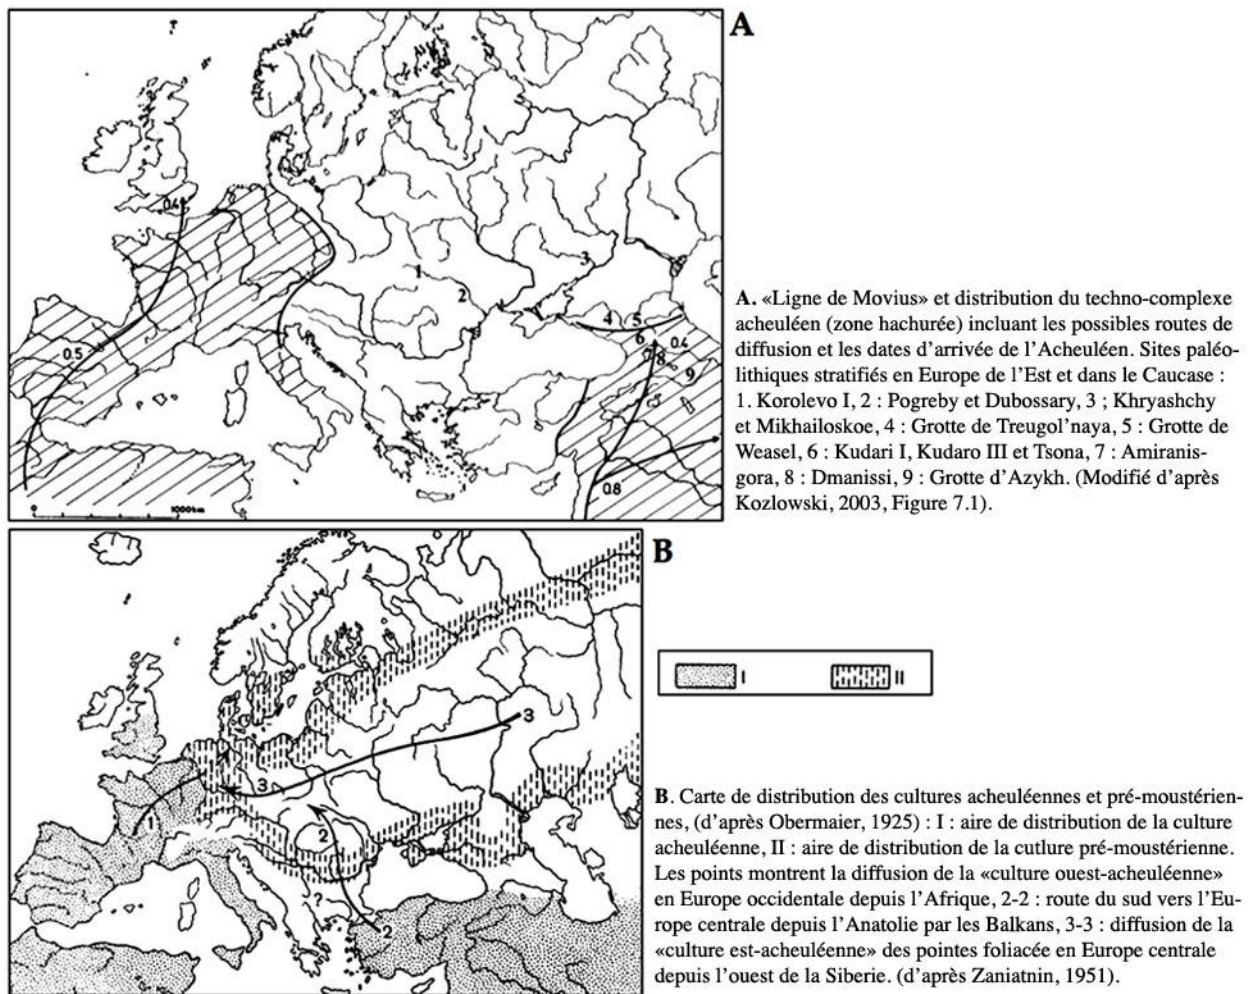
A

0.4

1

2

3

4

5

6

7

8

0.4

9

0.5

0.8

1000km

A. «Ligne de Movius» et distribution du techno-complexe acheuléen (zone hachurée) incluant les possibles routes de diffusion et les dates d'arrivée de l'Acheuléen. Sites paléolithiques stratifiés en Europe de l'Est et dans le Caucase : 1. Korolevo I, 2 : Pogreby et Dubossary, 3 ; Khryashchy et Mikhailoskoe, 4 : Grotte de Treugol'naya, 5 : Grotte de Weasel, 6 : Kudari I, Kudaro III et Tsona, 7 : Amiranisgora, 8 : Dmanissi, 9 : Grotte d'Azykh. (Modifié d'après Kozlowski, 2003, Figure 7.1).

B

I

II

3

3

1

2

?

2

B. Carte de distribution des cultures acheuléennes et pré-moustériennes, (d'après Obermaier, 1925) : I : aire de distribution de la culture acheuléenne, II : aire de distribution de la cutlure pré-moustérienne. Les points montrent la diffusion de la «culture ouest-acheuléenne» en Europe occidentale depuis l'Afrique, 2-2 : route du sud vers l'Europe centrale depuis l'Anatolie par les Balkans, 3-3 : diffusion de la «culture est-acheuléenne» des pointes foliacée en Europe centrale depuis l'ouest de la Siberie. (d'après Zaniatnin, 1951).